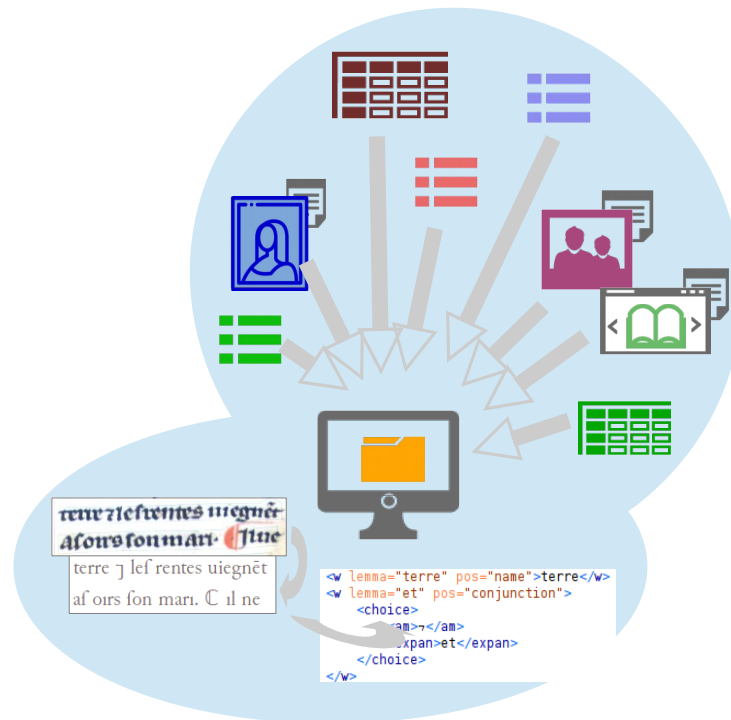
terre ⁊ lef rentes uiegnēt
af oirs fon mari. ℂ il ne

terre ⁊ lef rentes uiegnēt
af oirs fon mari. ℂ il ne

<w lemma="terre" pos="name">terre</w>
<w lemma="et" pos="conjunction">
<choice>
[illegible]am>⁊</am>
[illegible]expan>et</expan>
</choice>
</w>